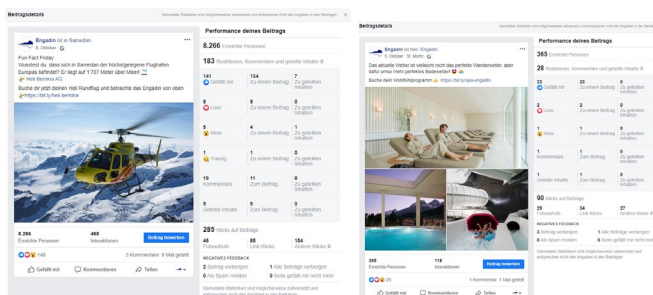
Beitragsdetails

Engadin ist in Samedan
5. Oktober

Fun Fact Friday
Wusstest du, dass sich in Samedan der höchstgelegene Flughafen Europas befindet? Er liegt auf 1'707 Meter über Meer!
Heli Bernina AG

Buche dir jetzt deinen Heli Rundflug und betrachte das Engadin von oben
https://bit.ly/heli-bernina

8.266 Erreichte Personen
468 Interaktionen
Beitrag bewerben

148
5 Kommentare 9 Mal geteilt

Gefällt mir
Kommentieren
Teilen

Performance deines Beitrags

8.266 Erreichte Personen

183 Reaktionen, Kommentare und geteilte Inhalte

| | | |
|---|---|---|
| 141 Gefällt mir | 134 Zu einem Beitrag | 7 Zu geteilten Inhalten |
| 8 Love | 8 Zu einem Beitrag | 0 Zu geteilten Inhalten |
| 5 Wow | 4 Zu einem Beitrag | 1 Zu geteilten Inhalten |
| 1 Traurig | 1 Zu einem Beitrag | 0 Zu geteilten Inhalten |
| 19 Kommentare | 11 Zum Beitrag | 8 Zu geteilten Inhalten |
| 9 Geteilte Inhalte | 9 Zum Beitrag | 0 Zu geteilten Inhalten |

285 Klicks auf Beiträge

| | | |
|---|---|---|
| 48 Fotoaufrufe | 88 Link-Klicks | 154 Andere Klicks |

NEGATIVES FEEDBACK
2 Beitrag verbergen
0 Als Spam melden
1 Alle Beiträge verbergen
0 Seite gefällt mir nicht mehr

Beitragsdetails

Engadin ist hier: Engadin
5. Oktober · St. Moritz

Das aktuelle Wetter ist vielleicht nicht das perfekte Wanderwetter, aber dafür umso mehr perfekte Badewetter!
Buche dein Wohlfühlprogramm https://bit.ly/spa-engadin

365 Erreichte Personen
118 Interaktionen
Beitrag bewerben

1 Kommentar 1 Mal geteilt

Gefällt mir
Kommentieren
Teilen

Performance deines Beitrags

365 Erreichte Personen

28 Reaktionen, Kommentare und geteilte Inhalte

| | | |
|---|---|---|
| 33 Gefällt mir | 23 Zu einem Beitrag | 0 Zu geteilten Inhalten |
| 2 Love | 2 Zu einem Beitrag | 0 Zu geteilten Inhalten |
| 1 Wow | 1 Zu einem Beitrag | 0 Zu geteilten Inhalten |
| 1 Kommentare | 1 Zum Beitrag | 0 Zu geteilten Inhalten |
| 1 Geteilte Inhalte | 1 Zum Beitrag | 0 Zu geteilten Inhalten |

90 Klicks auf Beiträge

| | | |
|---|---|---|
| 29 Fotoaufrufe | 34 Link-Klicks | 27 Andere Klicks |

NEGATIVES FEEDBACK
3 Beitrag verbergen
0 Als Spam melden
1 Alle Beiträge verbergen
0 Seite gefällt mir nicht mehr